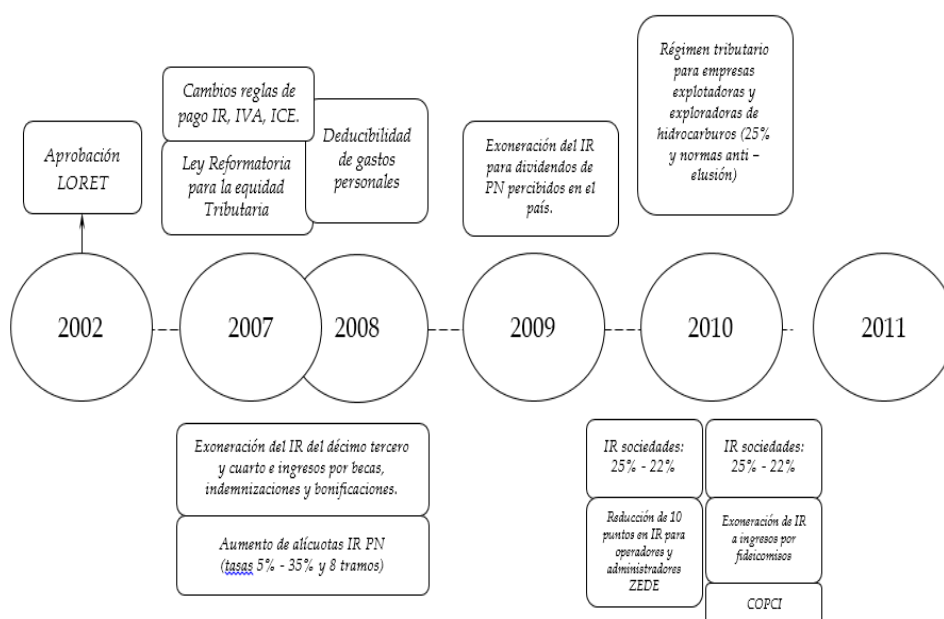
Aprobación LORET

Cambios reglas de pago IR, IVA, ICE.

Ley Reformatoria para la equidad Tributaria

Deducibilidad de gastos personales

Exoneración del IR para dividendos de PN percibidos en el país.

Régimen tributario para empresas explotadoras y exploradoras de hidrocarburos (25% y normas anti – elusión)

2002

2007

2008

2009

2010

2011

Exoneración del IR del décimo tercero y cuarto e ingresos por becas, indemnizaciones y bonificaciones.

Aumento de alícuotas IR PN (tasas 5% - 35% y 8 tramos)

IR sociedades: 25% - 22%

Reducción de 10 puntos en IR para operadores y administradores ZEDE

IR sociedades: 25% - 22%

Exoneración de IR a ingresos por fideicomisos

COPCI